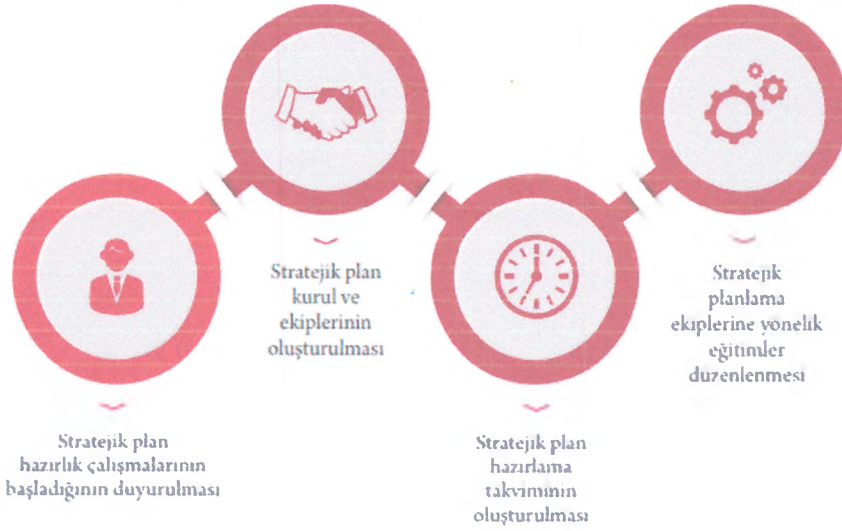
Stratejik plan kurul ve ekiplerinin oluşturulması

Stratejik planlama ekiplerine yönelik eğitimler düzenlenmesi

Stratejik plan hazırlık çalışmalarının başladığının duyurulması

Stratejik plan hazırlama takviminin oluşturulması